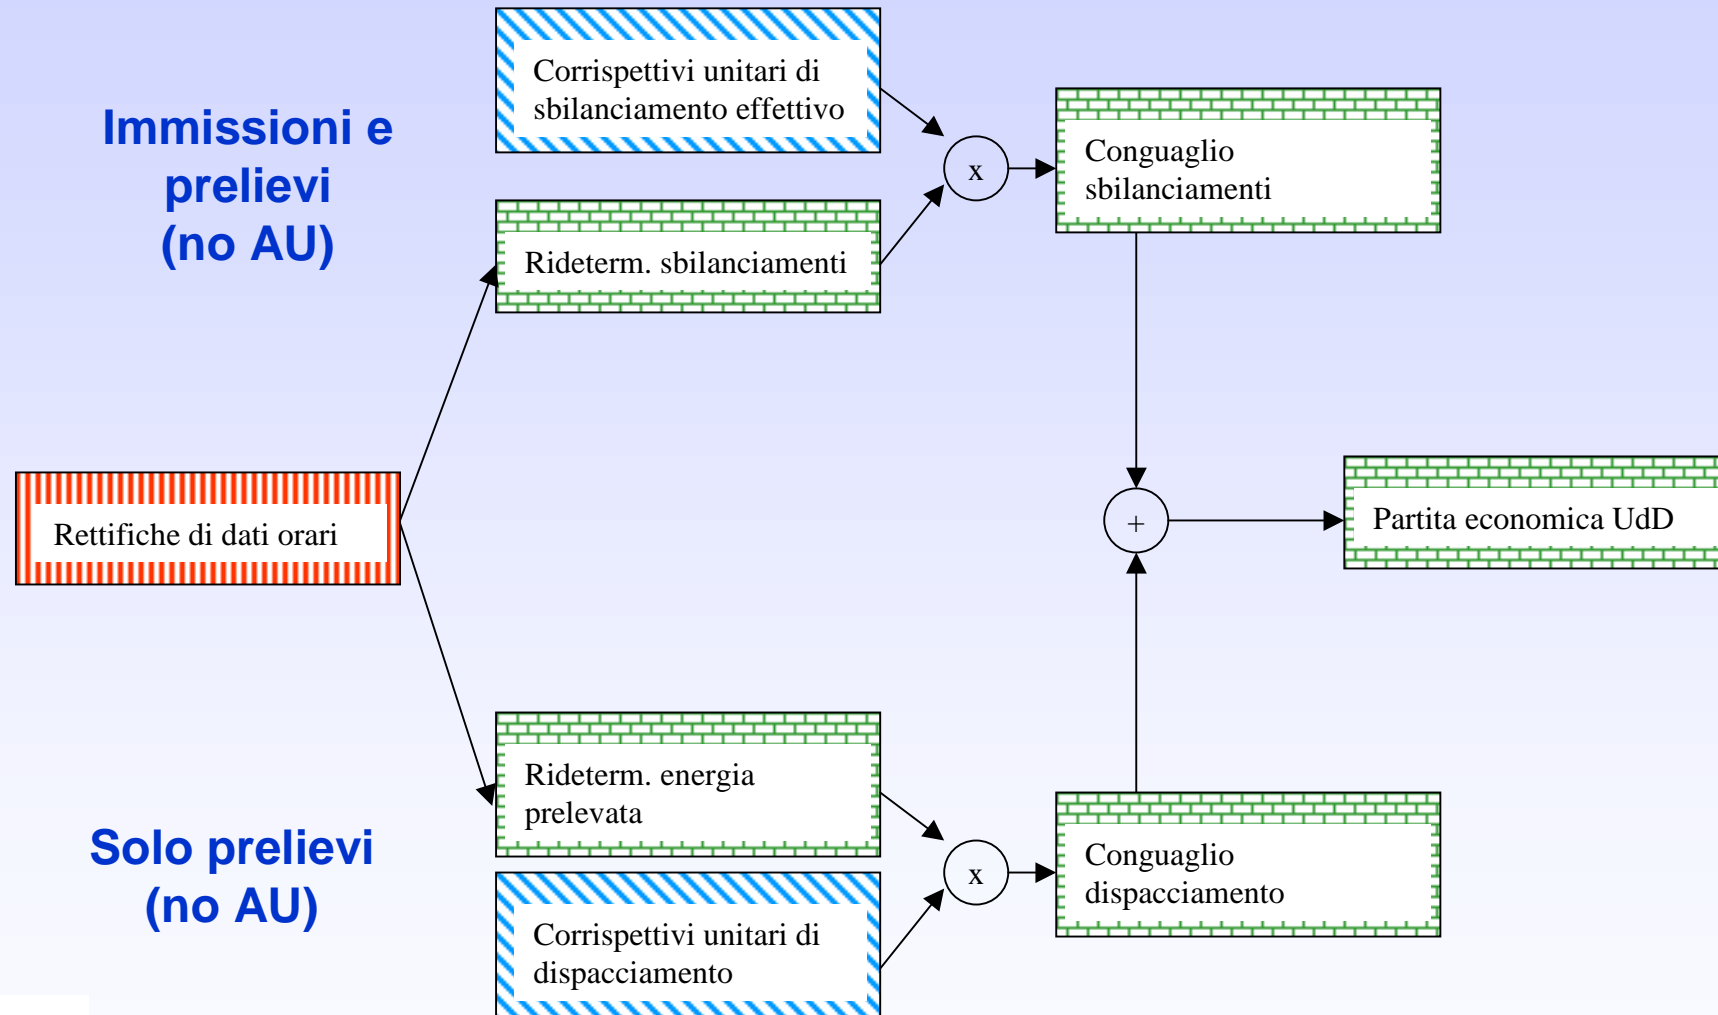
Immissioni e prelievi (no AU)

Corrispettivi unitari di sbilanciamento effettivo

Rideterm. sbilanciamenti

x

Conguaglio sbilanciamenti

Rettifiche di dati orari

+

Partita economica UdD

Rideterm. energia prelevata

x

Conguaglio dispacciamento

Solo prelievi (no AU)

Corrispettivi unitari di dispacciamento